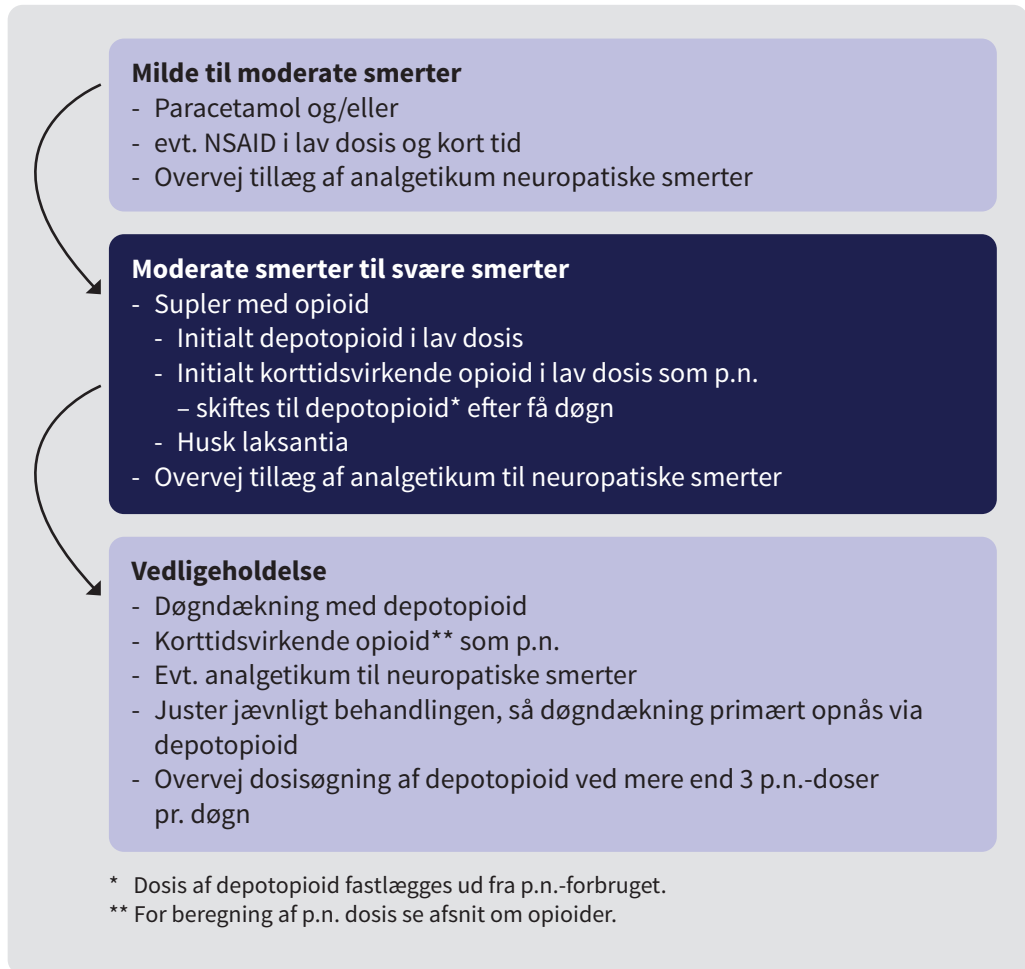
**Milde til moderate smerter**
- Paracetamol og/eller
- evt. NSAID i lav dosis og kort tid
- Overvej tillæg af analgetikum neuropatiske smerter

**Moderate smerter til svære smerter**
- Supler med opioid
  - Initialt depotopioid i lav dosis
  - Initialt korttidsvirkende opioid i lav dosis som p.n. – skiftes til depotopioid* efter få døgn
  - Husk laksantia
- Overvej tillæg af analgetikum til neuropatiske smerter

**Vedligeholdelse**
- Døgndækning med depotopioid
- Korttidsvirkende opioid** som p.n.
- Evt. analgetikum til neuropatiske smerter
- Juster jævnligt behandlingen, så døgndækning primært opnås via depotopioid
- Overvej dosisøgning af depotopioid ved mere end 3 p.n.-doser pr. døgn

* Dosis af depotopioid fastlægges ud fra p.n.-forbruget.
** For beregning af p.n. dosis se afsnit om opioider.